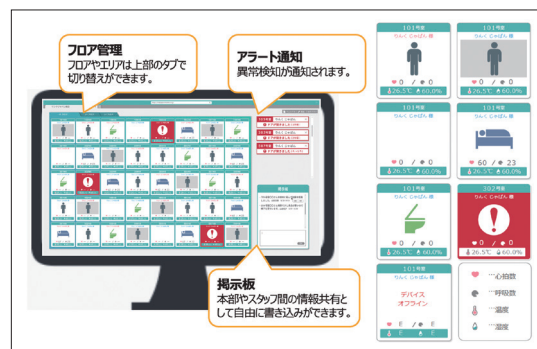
フロア管理
フロアやエリアは上部のタブで切り替えができます。

アラート通知
異常検知が通知されます。

掲示板
本部やスタッフ間の情報共有として自由に書き込みができます。

101号室
りんく じゃぱん 様
0 / 0
26.5℃ 60.0%

101号室
0 / 0
26.5℃ 60.0%

101号室
りんく じゃぱん 様
0 / 0
26.5℃ 60.0%

101号室
りんく じゃぱん 様
60 / 23
26.5℃ 60.0%

101号室
りんく じゃぱん 様
0 / 0
26.5℃ 60.0%

102号室
りんく じゃぱん 様
0 / 0
26.5℃ 60.0%

101号室
りんく じゃぱん 様
デバイス
オフライン
E / E
E E

…心拍数
…呼吸数
…温度
…湿度